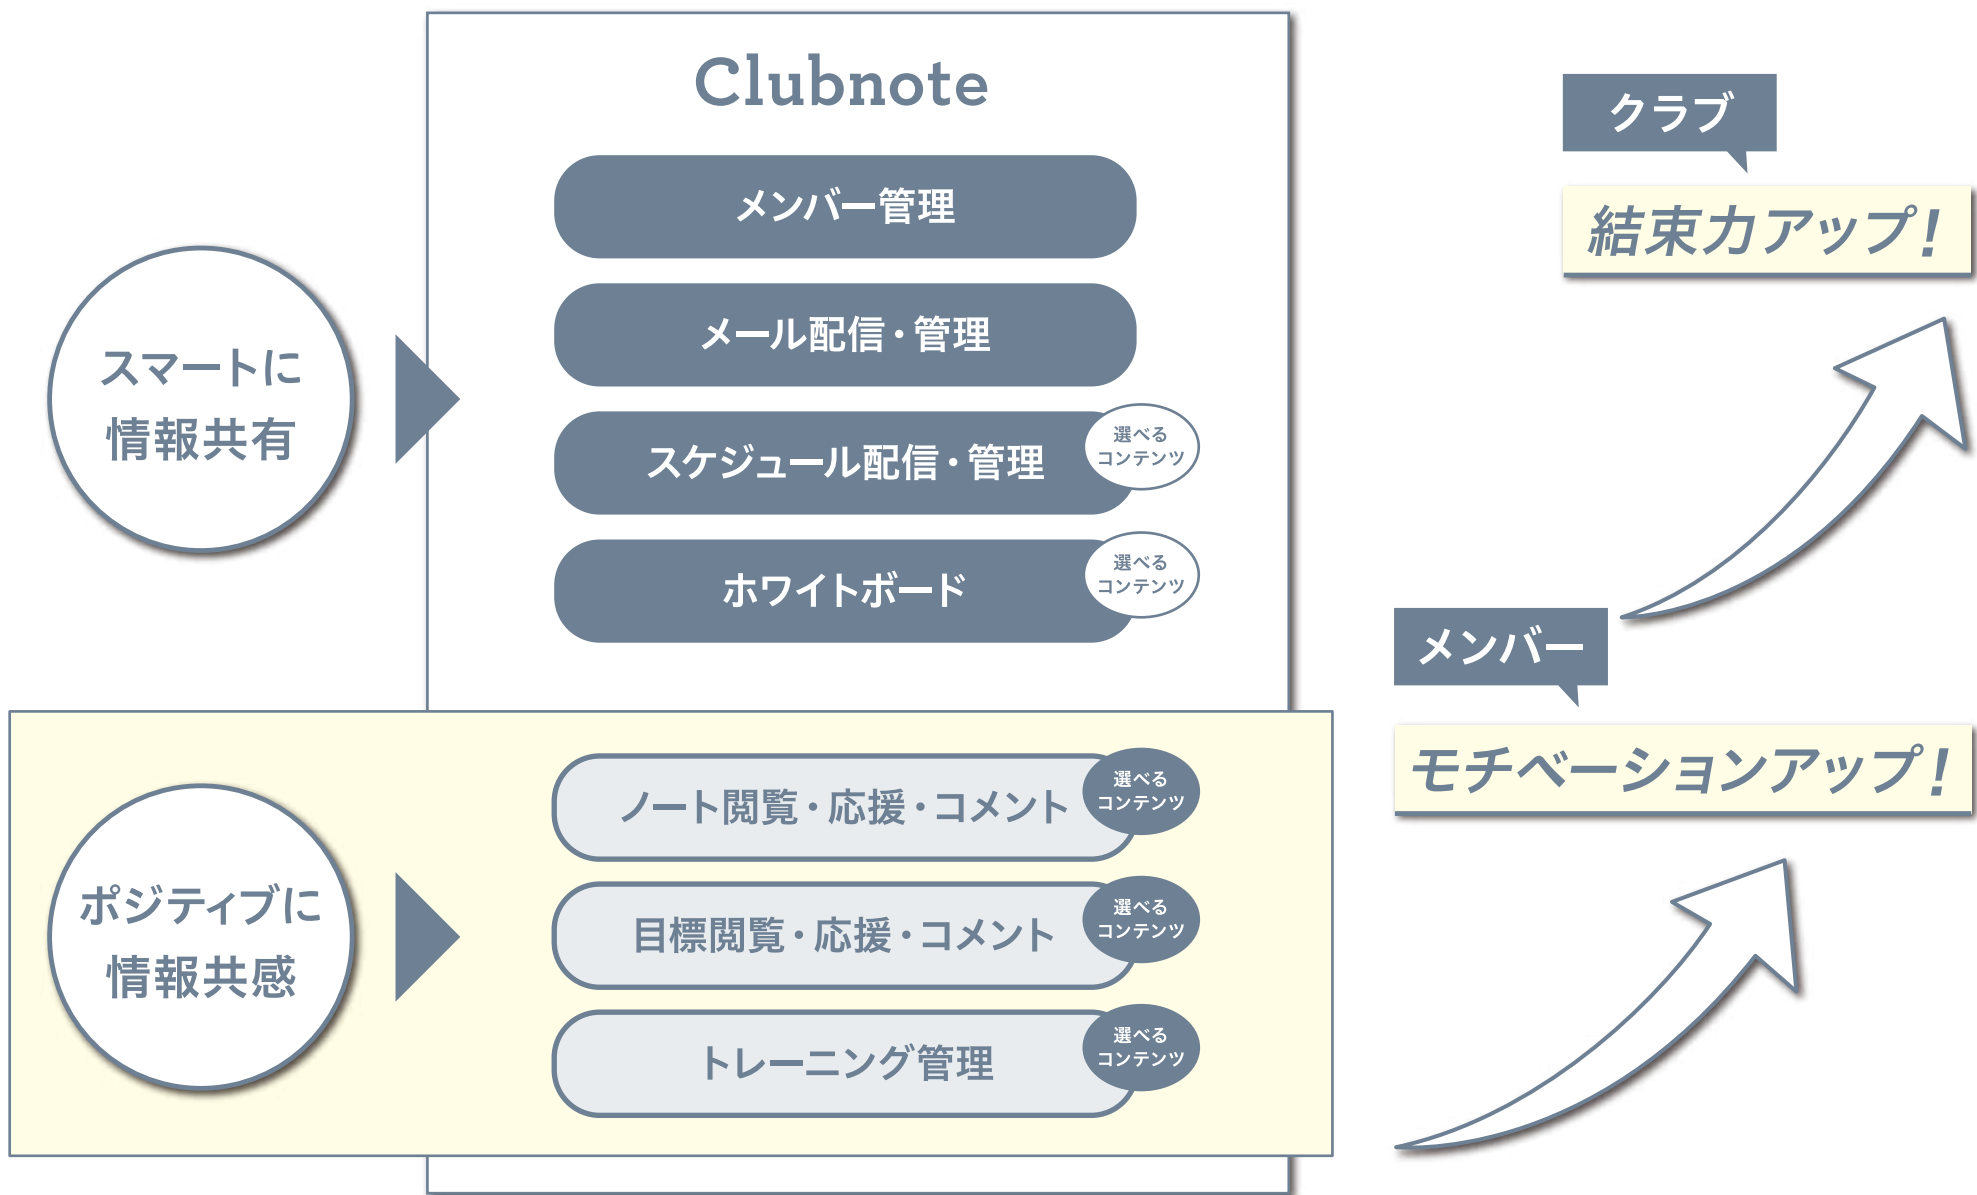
Clubnote

スマートに
情報共有

メンバー管理

メール配信・管理

スケジュール配信・管理

選べる
コンテンツ

ホワイトボード

選べる
コンテンツ

ポジティブに
情報共感

ノート閲覧・応援・コメント

選べる
コンテンツ

目標閲覧・応援・コメント

選べる
コンテンツ

トレーニング管理

選べる
コンテンツ

クラブ

結束力アップ！

メンバー

モチベーションアップ！